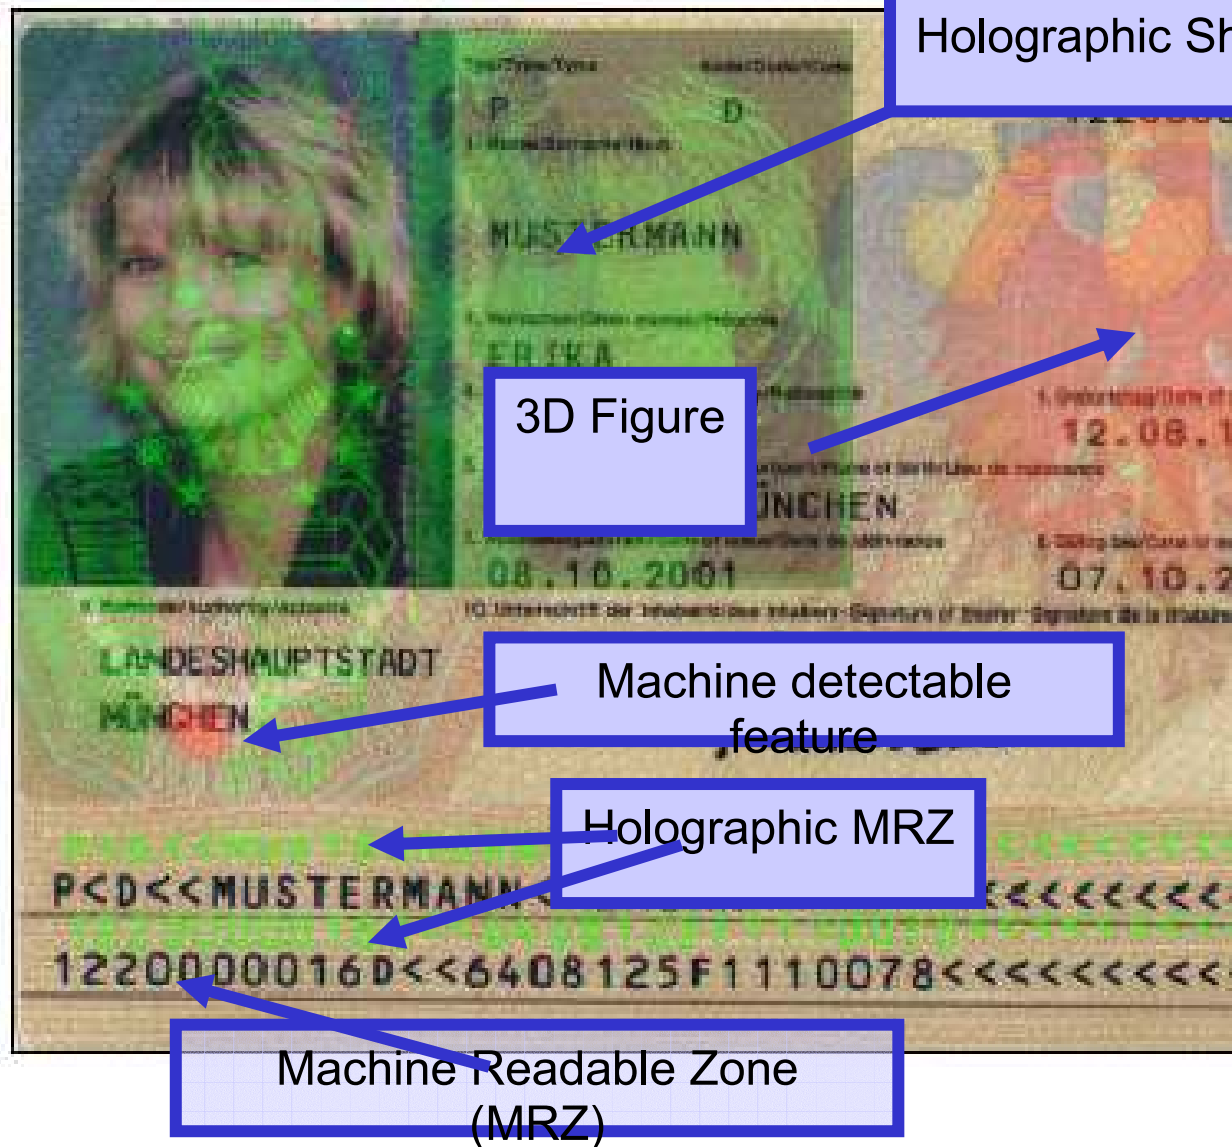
Holographic Sh

P D

MUSTERMANN

ERIKA

3D Figure

12.08.1

ÜNCHEN

08.10.2001

07.10.2

LANDESHAUPTSTADT

MÜNCHEN

Machine detectable feature

Holographic MRZ

P<D<<MUSTERMANN<

<<<<<<<<<

1220000016D<<6408125F1110078<<<<<<<<<

Machine Readable Zone (MRZ)